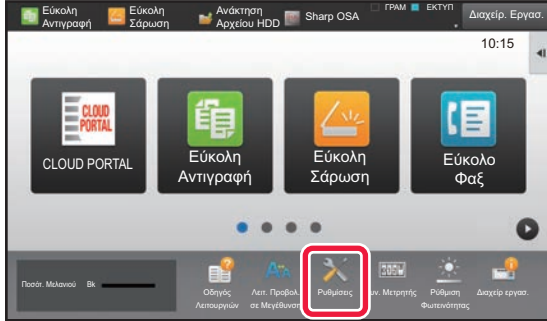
Εύκολη Αντιγραφή
Εύκολη Σάρωση
Ανάκτηση Αρχείου HDD
Sharp OSA
ΓΡΑΜ
ΕΚΤΥΠ
Διαχείρ. Εργασ.
10:15

CLOUD PORTAL
CLOUD PORTAL
Εύκολη Αντιγραφή
Εύκολη Σάρωση
Εύκολο Φαξ

Ποσότ. Μελανιού Bk
Οδηγός Λειτουργιών
Λειτ. Προβολ. σε Μεγέθυνση
Ρυθμίσεις
Συν. Μετρητής
Ρύθμιση Φωτεινότητας
Διαχείρ εργασ.